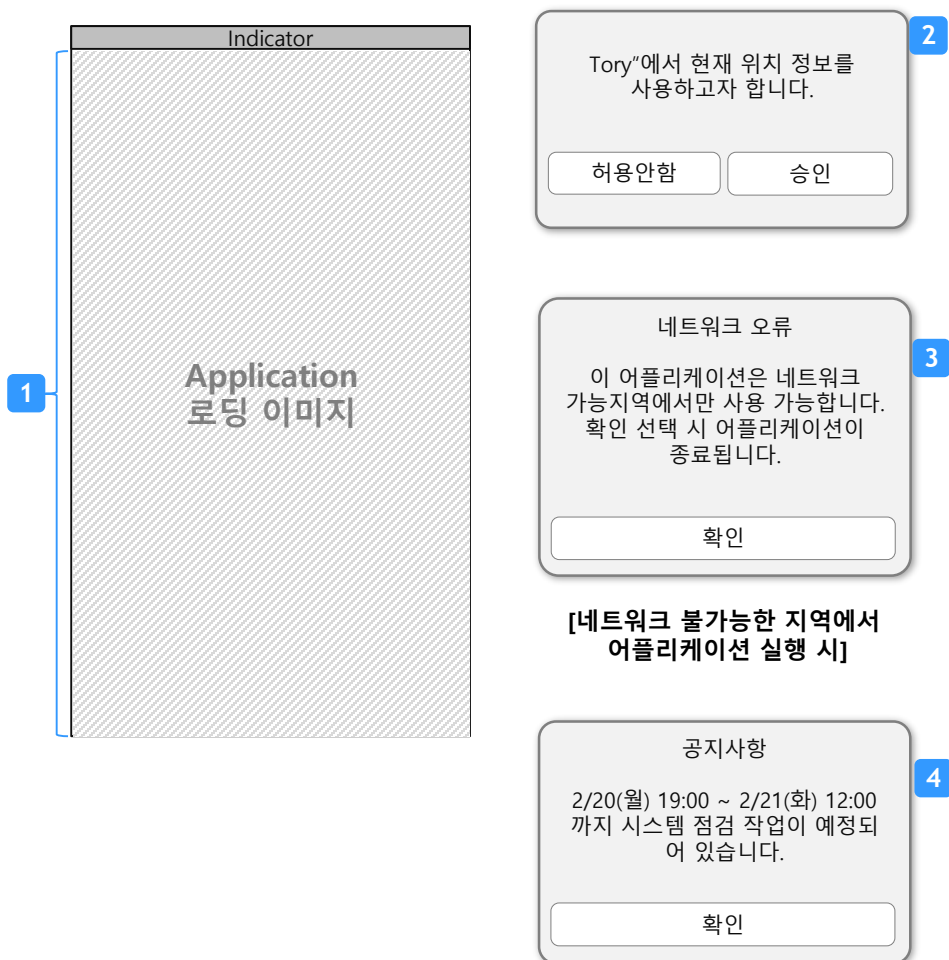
Indicator

1

Application
로딩 이미지

2

Tory"에서 현재 위치 정보를 사용하고자 합니다.

허용안함

승인

3

네트워크 오류

이 어플리케이션은 네트워크 가능지역에서만 사용 가능합니다. 확인 선택 시 어플리케이션이 종료됩니다.

확인

[네트워크 불가능한 지역에서 어플리케이션 실행 시]

4

공지사항

2/20(월) 19:00 ~ 2/21(화) 12:00 까지 시스템 점검 작업이 예정되어 있습니다.

확인